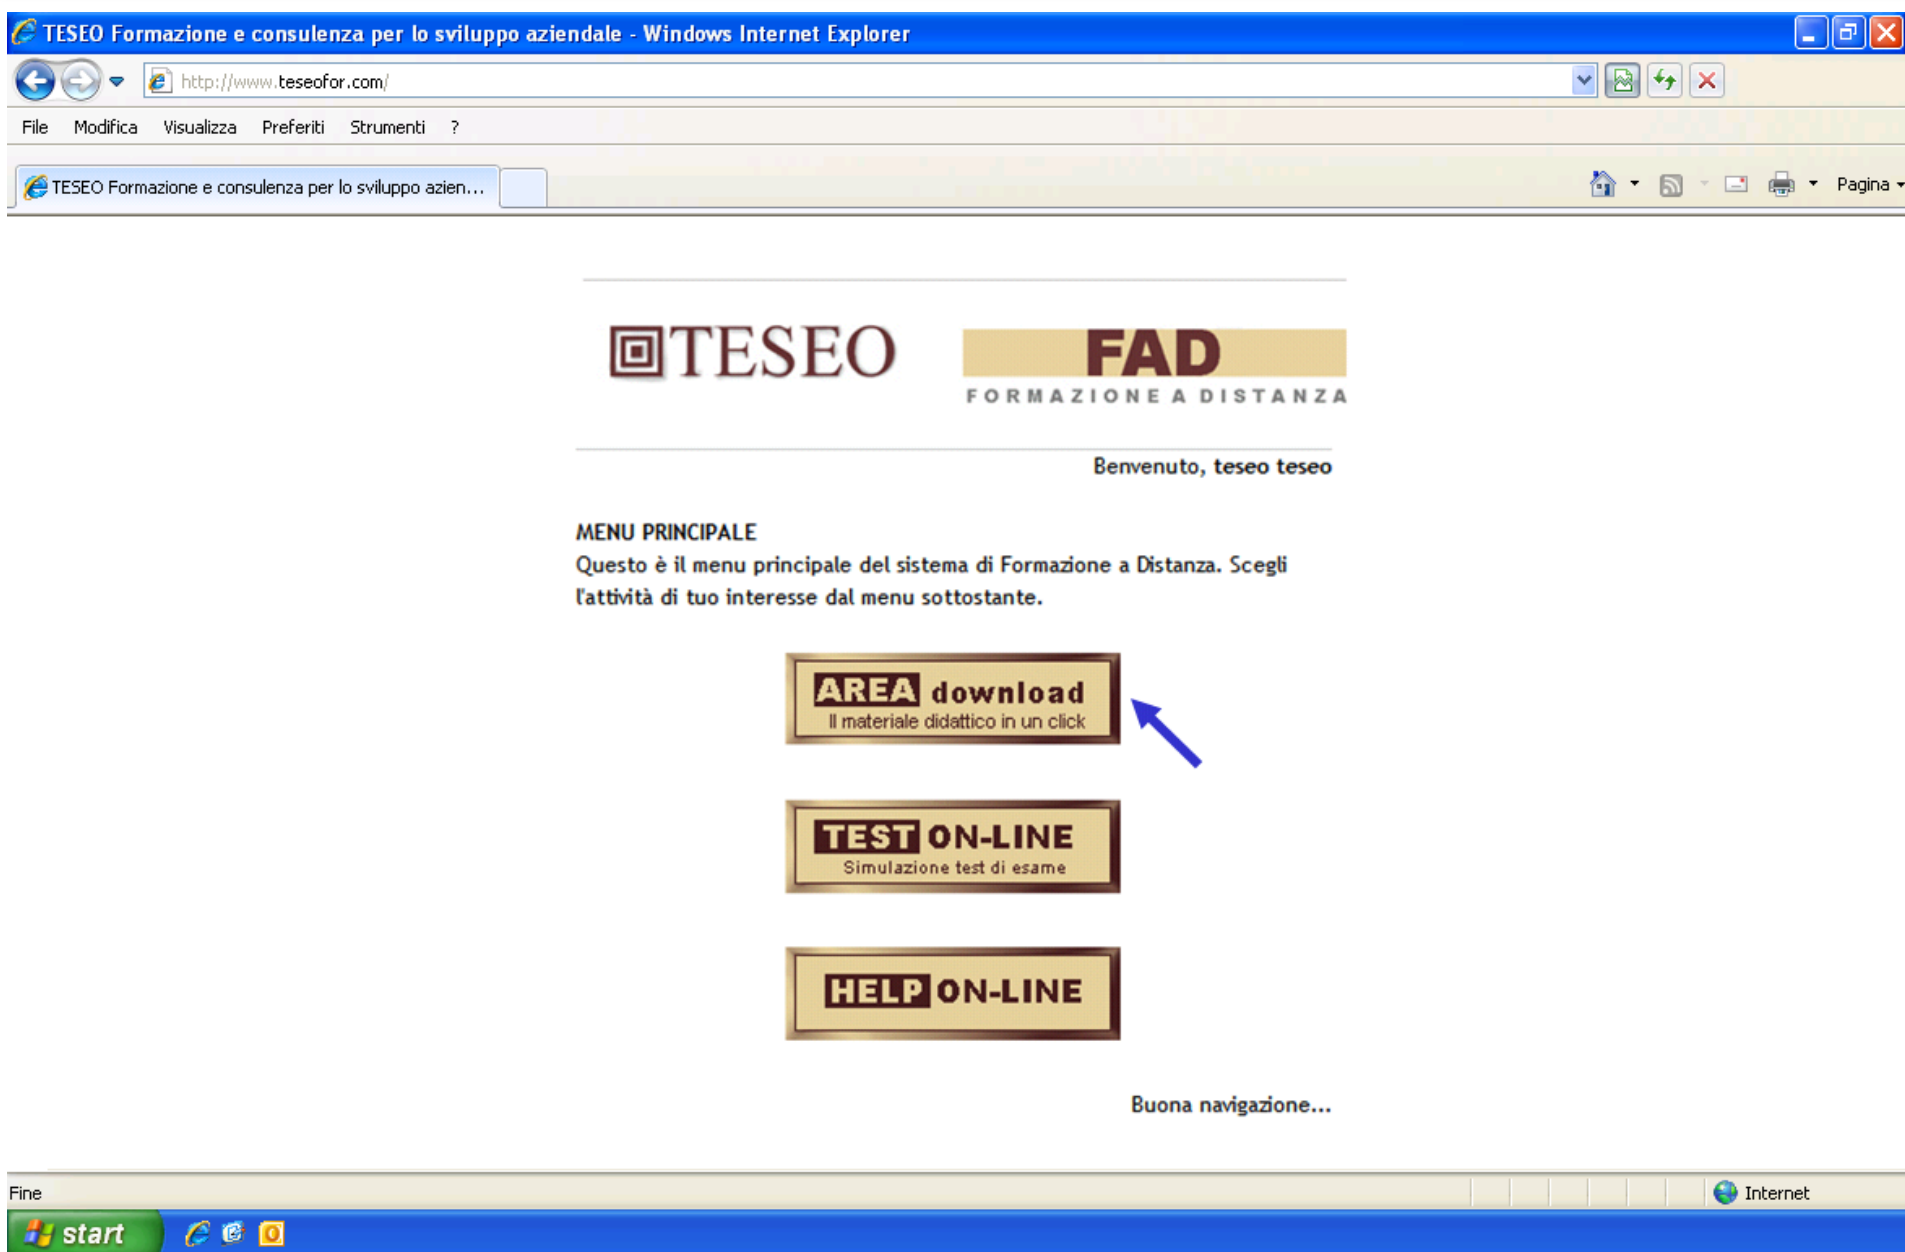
TESEO Formazione e consulenza per lo sviluppo aziendale - Windows Internet Explorer

http://www.teseofor.com/

File Modifica Visualizza Preferiti Strumenti ?

TESEO Formazione e consulenza per lo sviluppo azien...

Pagina

TESEO

FAD
FORMAZIONE A DISTANZA

Benvenuto, teseo teseo

MENU PRINCIPALE
Questo è il menu principale del sistema di Formazione a Distanza. Scegli l'attività di tuo interesse dal menu sottostante.

AREA download
Il materiale didattico in un click

TEST ON-LINE
Simulazione test di esame

HELP ON-LINE

Buona navigazione...

Fine

Internet

start